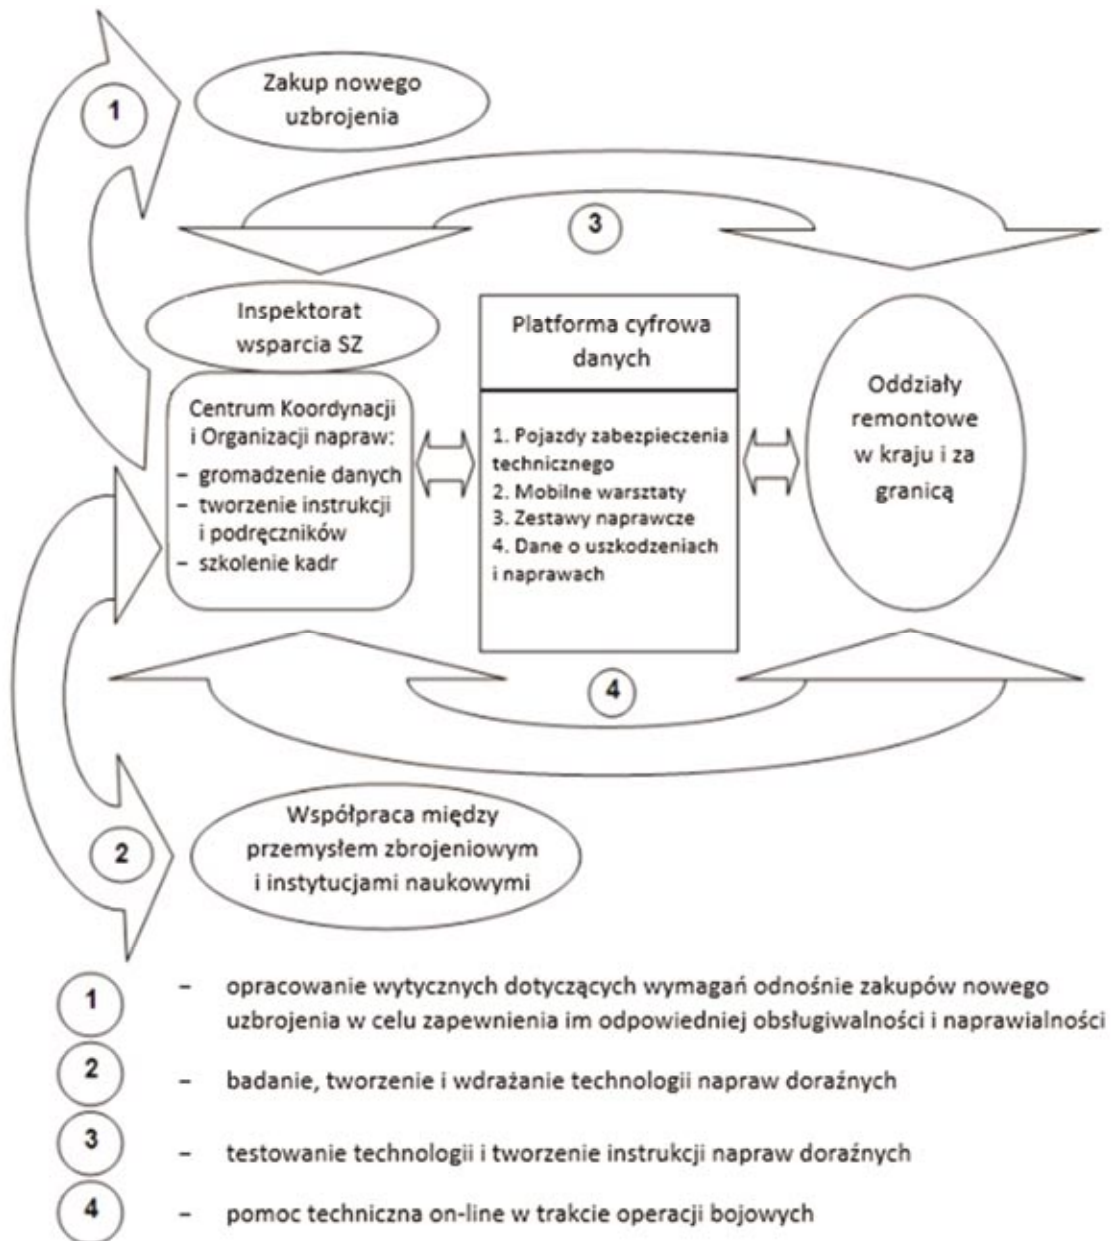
1

Zakup nowego uzbrojenia

3

Inspektorat wsparcia SZ

Centrum Koordynacji i Organizacji napraw:
– gromadzenie danych
– tworzenie instrukcji i podręczników
– szkolenie kadr

Platforma cyfrowa danych

1. Pojazdy zabezpieczenia technicznego
2. Mobilne warsztaty
3. Zestawy naprawcze
4. Dane o uszkodzeniach i naprawach

Oddziały remontowe w kraju i za granicą

4

2

Współpraca między przemysłem zbrojeniowym i instytucjami naukowymi

1 – opracowanie wytycznych dotyczących wymagań odnośnie zakupów nowego uzbrojenia w celu zapewnienia im odpowiedniej obsługiwalności i naprawialności

2 – badanie, tworzenie i wdrażanie technologii napraw doraźnych

3 – testowanie technologii i tworzenie instrukcji napraw doraźnych

4 – pomoc techniczna on-line w trakcie operacji bojowych